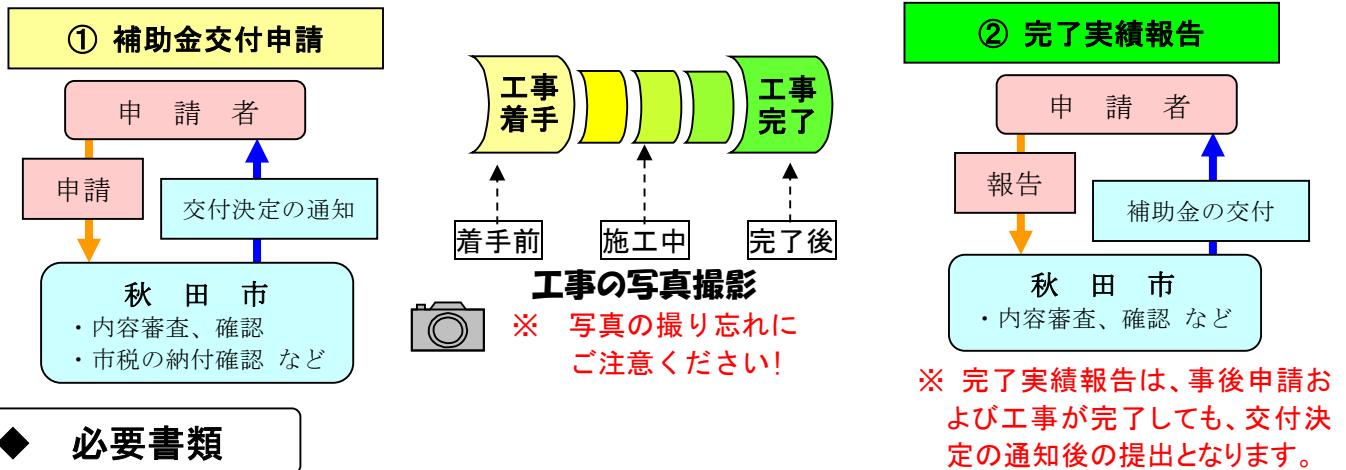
① 補助金交付申請

申　請　者

申請

交付決定の通知

秋　田　市
・内容審査、確認
・市税の納付確認 など

◆　必要書類

工事着手

工事完了

着手前

施工中

完了後

工事の写真撮影

※　写真の撮り忘れにご注意ください!

② 完了実績報告

申　請　者

報告

補助金の交付

秋　田　市
・内容審査、確認 など

※ 完了実績報告は、事後申請および工事が完了しても、交付決定の通知後の提出となります。